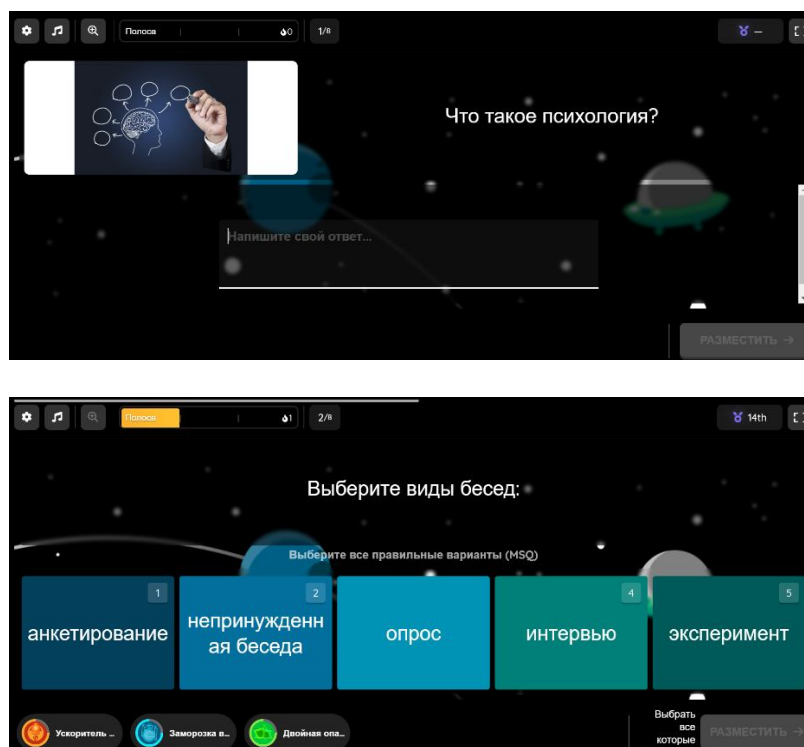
Полоса 0 1/8

Что такое психология?

Напишите свой ответ...

РАЗМЕСТИТЬ →

Полоса 1 2/8 14th

Выберите виды бесед:

Выберите все правильные варианты (MSQ)

1 анкетирование

2 непринужденная беседа

3 опрос

4 интервью

5 эксперимент

Ускоритель ... Заморозка в... Двойная опа...

Выбрать все которые

РАЗМЕСТИТЬ →